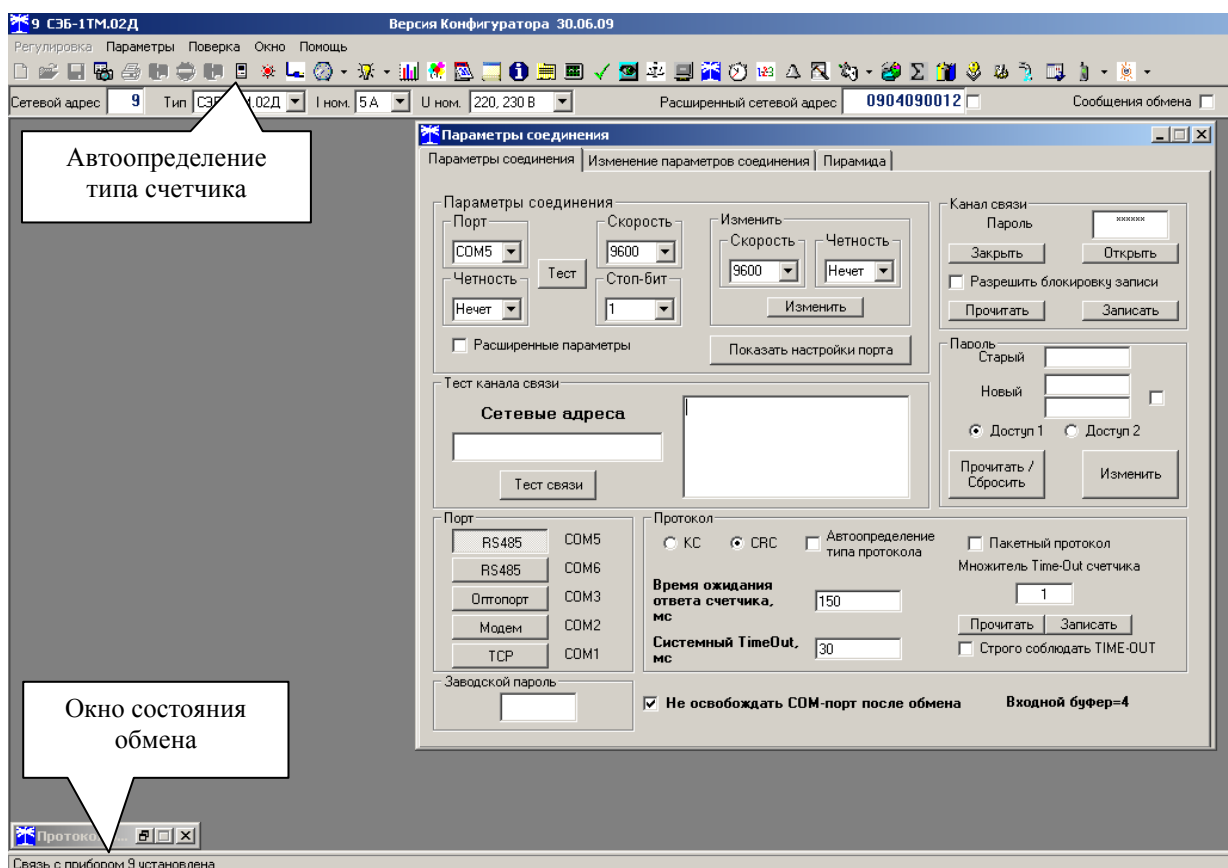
9 СЭБ-1ТМ.02Д
Версия Конфигуратора 30.06.09
Регулировка Параметры Поверка Окно Помощь
Сетевой адрес 9 Тип СЭБ-1ТМ.02Д I ном. 5 А U ном. 220, 230 В Расширенный сетевой адрес 0904090012 Сообщения обмена

Автоопределение типа счетчика

Параметры соединения
Параметры соединения | Изменение параметров соединения | Пирамида

Параметры соединения
Порт
COM5
Скорость
9600
Тест
Четность
Нечет
Стоп-бит
1
Изменить
Скорость
9600
Четность
Нечет
Изменить
Расширенные параметры
Показать настройки порта

Канал связи
Пароль
******
Закрыть
Открыть
Разрешить блокировку записи
Прочитать
Записать

Пароль
Старый
Новый
Доступ 1
Доступ 2
Прочитать / Сбросить
Изменить

Тест канала связи
Сетевые адреса
Тест связи

Порт
RS485 COM5
RS485 COM6
Оптопорт COM3
Модем COM2
TCP COM1

Протокол
КС
CRC
Автоопределение типа протокола
Пакетный протокол
Множитель Time-Out счетчика
1
Время ожидания ответа счетчика, мс
150
Прочитать
Записать
Системный TimeOut, мс
30
Строго соблюдать TIME-OUT

Заводской пароль
Не освобождать COM-порт после обмена
Входной буфер=4

Окно состояния обмена

Протокол

Связь с прибором 9 установлена